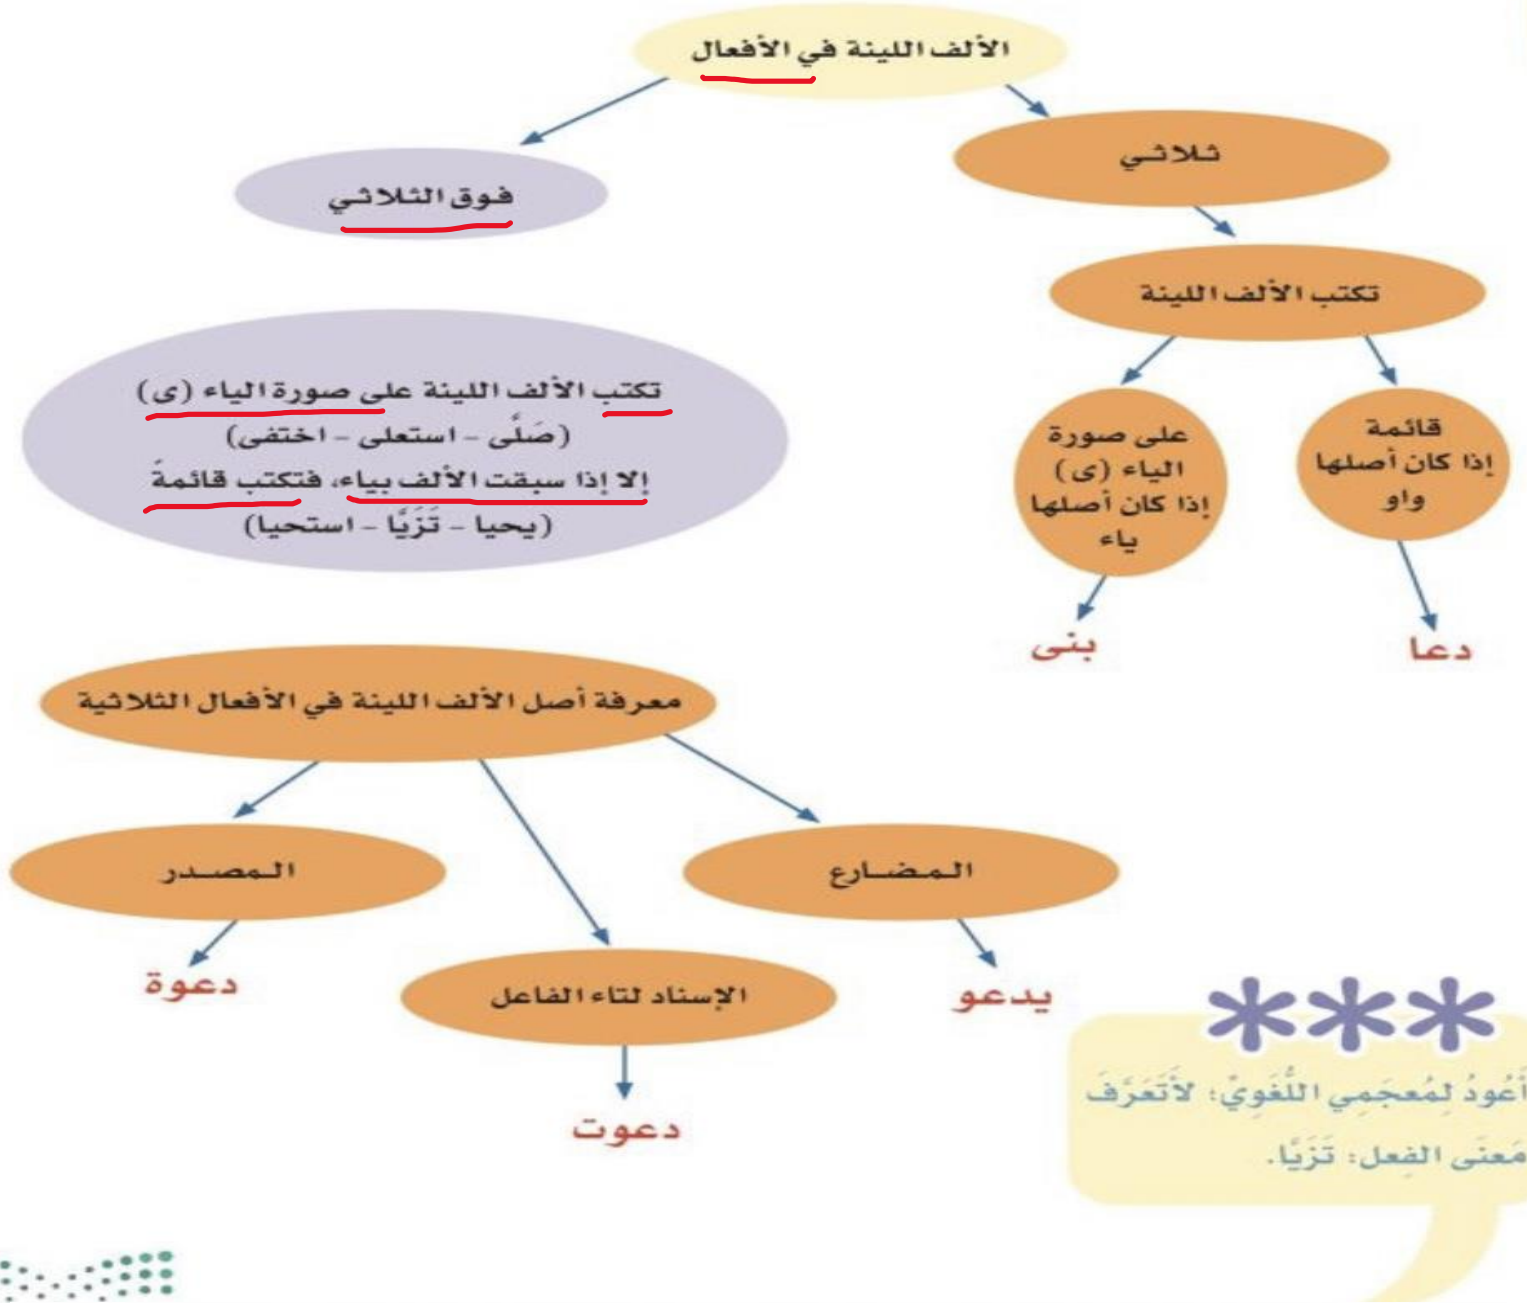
الألف اللينة في الأفعال

ثلاثي

فوق الثلاثي

تكتب الألف اللينة

قائمة إذا كان أصلها واو

على صورة الياء (ى) إذا كان أصلها ياء

دعا

بنى

تكتب الألف اللينة على صورة الياء (ى)
(صَلَّى - استعلى - اختفى)
إلا إذا سبقت الألف بياء، فتكتب قائمةً
(يحيا - تَزَيَّا - استحيا)

معرفة أصل الألف اللينة في الأفعال الثلاثية

المضارع

المصدر

الإسناد لتاء الفاعل

يدعو

دعوة

دعوت

أعودُ لِمُعجمِي اللُّغويّ؛ لأتعرَّفَ مَعنَى الفِعل: تَزَيَّا.